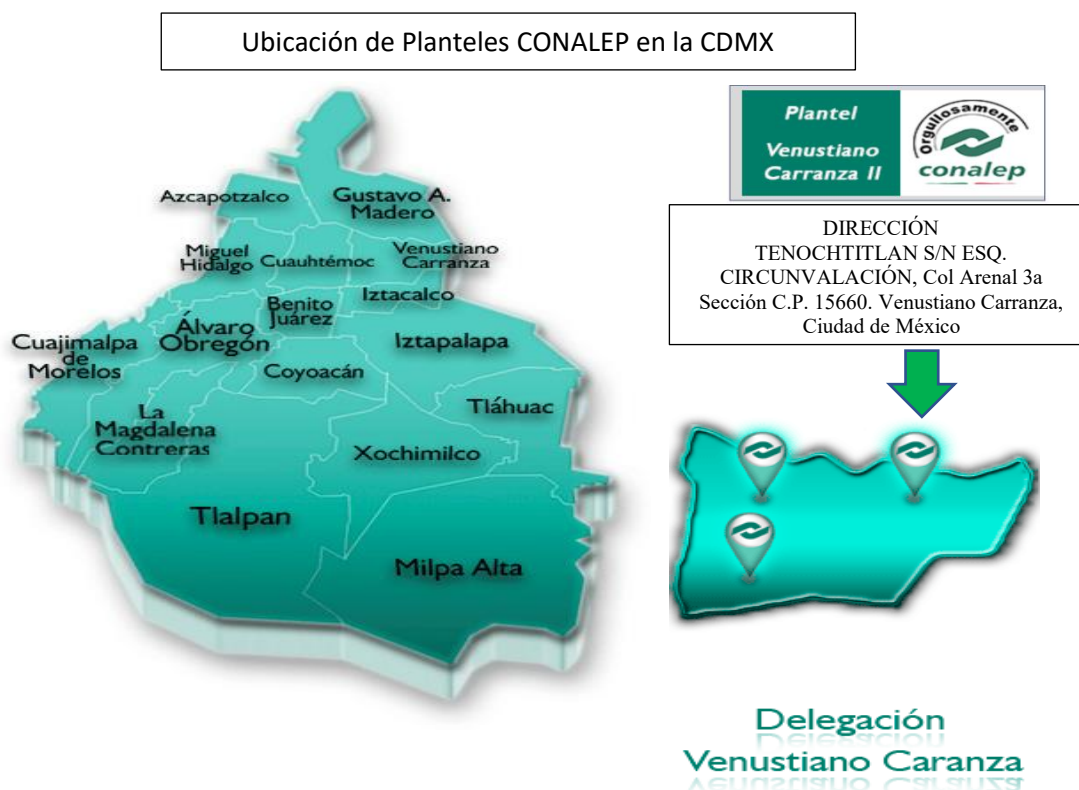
Ubicación de Planteles CONALEP en la CDMX

Azcapotzalco
Gustavo A. Madero
Miguel Hidalgo
Cuauhtémoc
Venustiano Carranza
Iztacalco
Benito Juárez
Álvaro Obregón
Cuajimalpa de Morelos
Iztapalapa
Coyoacán
Tláhuac
La Magdalena Contreras
Xochimilco
Tlalpan
Milpa Alta

Plantel Venustiano Carranza II
Orgullosamente conalep

DIRECCIÓN
TENOCHTITLAN S/N ESQ. CIRCUNVALACIÓN, Col Arenal 3a Sección C.P. 15660. Venustiano Carranza, Ciudad de México

Delegación Venustiano Caranza